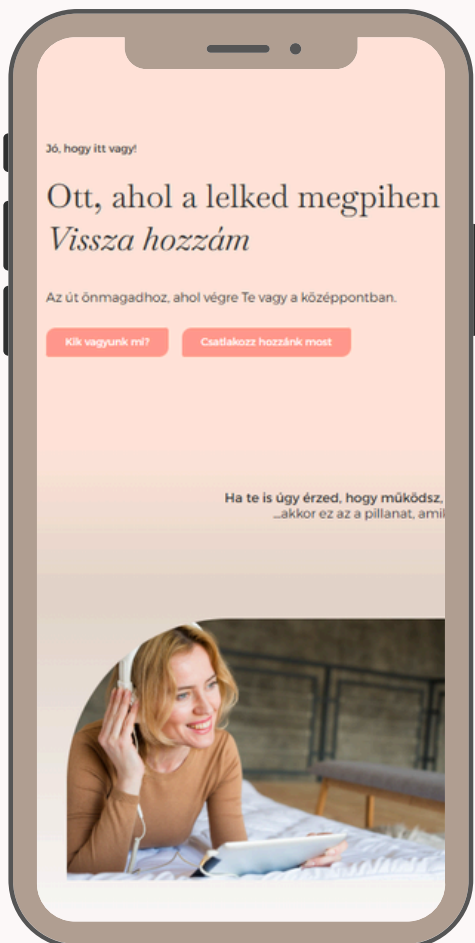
Jó, hogy itt vagy!

Ott, ahol a lelked megpihen
*Vissza hozzám*

Az út önmagadhoz, ahol végre Te vagy a középpontban.

Kik vagyunk mi?

Csatlakozz hozzánk most

Ha te is úgy érzed, hogy működsz,
...akkor ez az a pillanat, amil